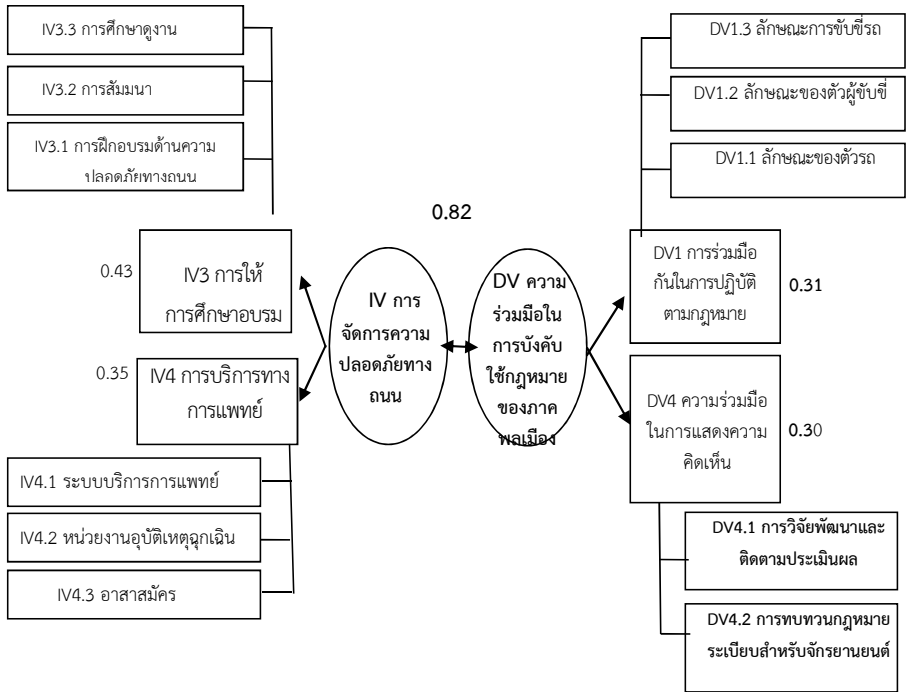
IV3.3 การศึกษาดูงาน

IV3.2 การสัมมนา

IV3.1 การฝึกอบรมด้านความปลอดภัยทางถนน

0.43

IV3 การให้การศึกษาอบรม

0.35

IV4 การบริการทางการแพทย์

IV4.1 ระบบบริการการแพทย์

IV4.2 หน่วยงานอุบัติเหตุฉุกเฉิน

IV4.3 อาสาสมัคร

IV การจัดการความปลอดภัยทางถนน

0.82

DV ความร่วมมือในการบังคับใช้กฎหมายของภาคพลเมือง

DV1.3 ลักษณะการขับขี่รถ

DV1.2 ลักษณะของตัวผู้ขับขี่

DV1.1 ลักษณะของตัวรถ

DV1 การร่วมมือกันในการปฏิบัติตามกฎหมาย

0.31

DV4 ความร่วมมือในการแสดงความคิดเห็น

0.30

DV4.1 การวิจัยพัฒนาและติดตามประเมินผล

DV4.2 การทบทวนกฎหมายระเบียบสำหรับจักรยานยนต์